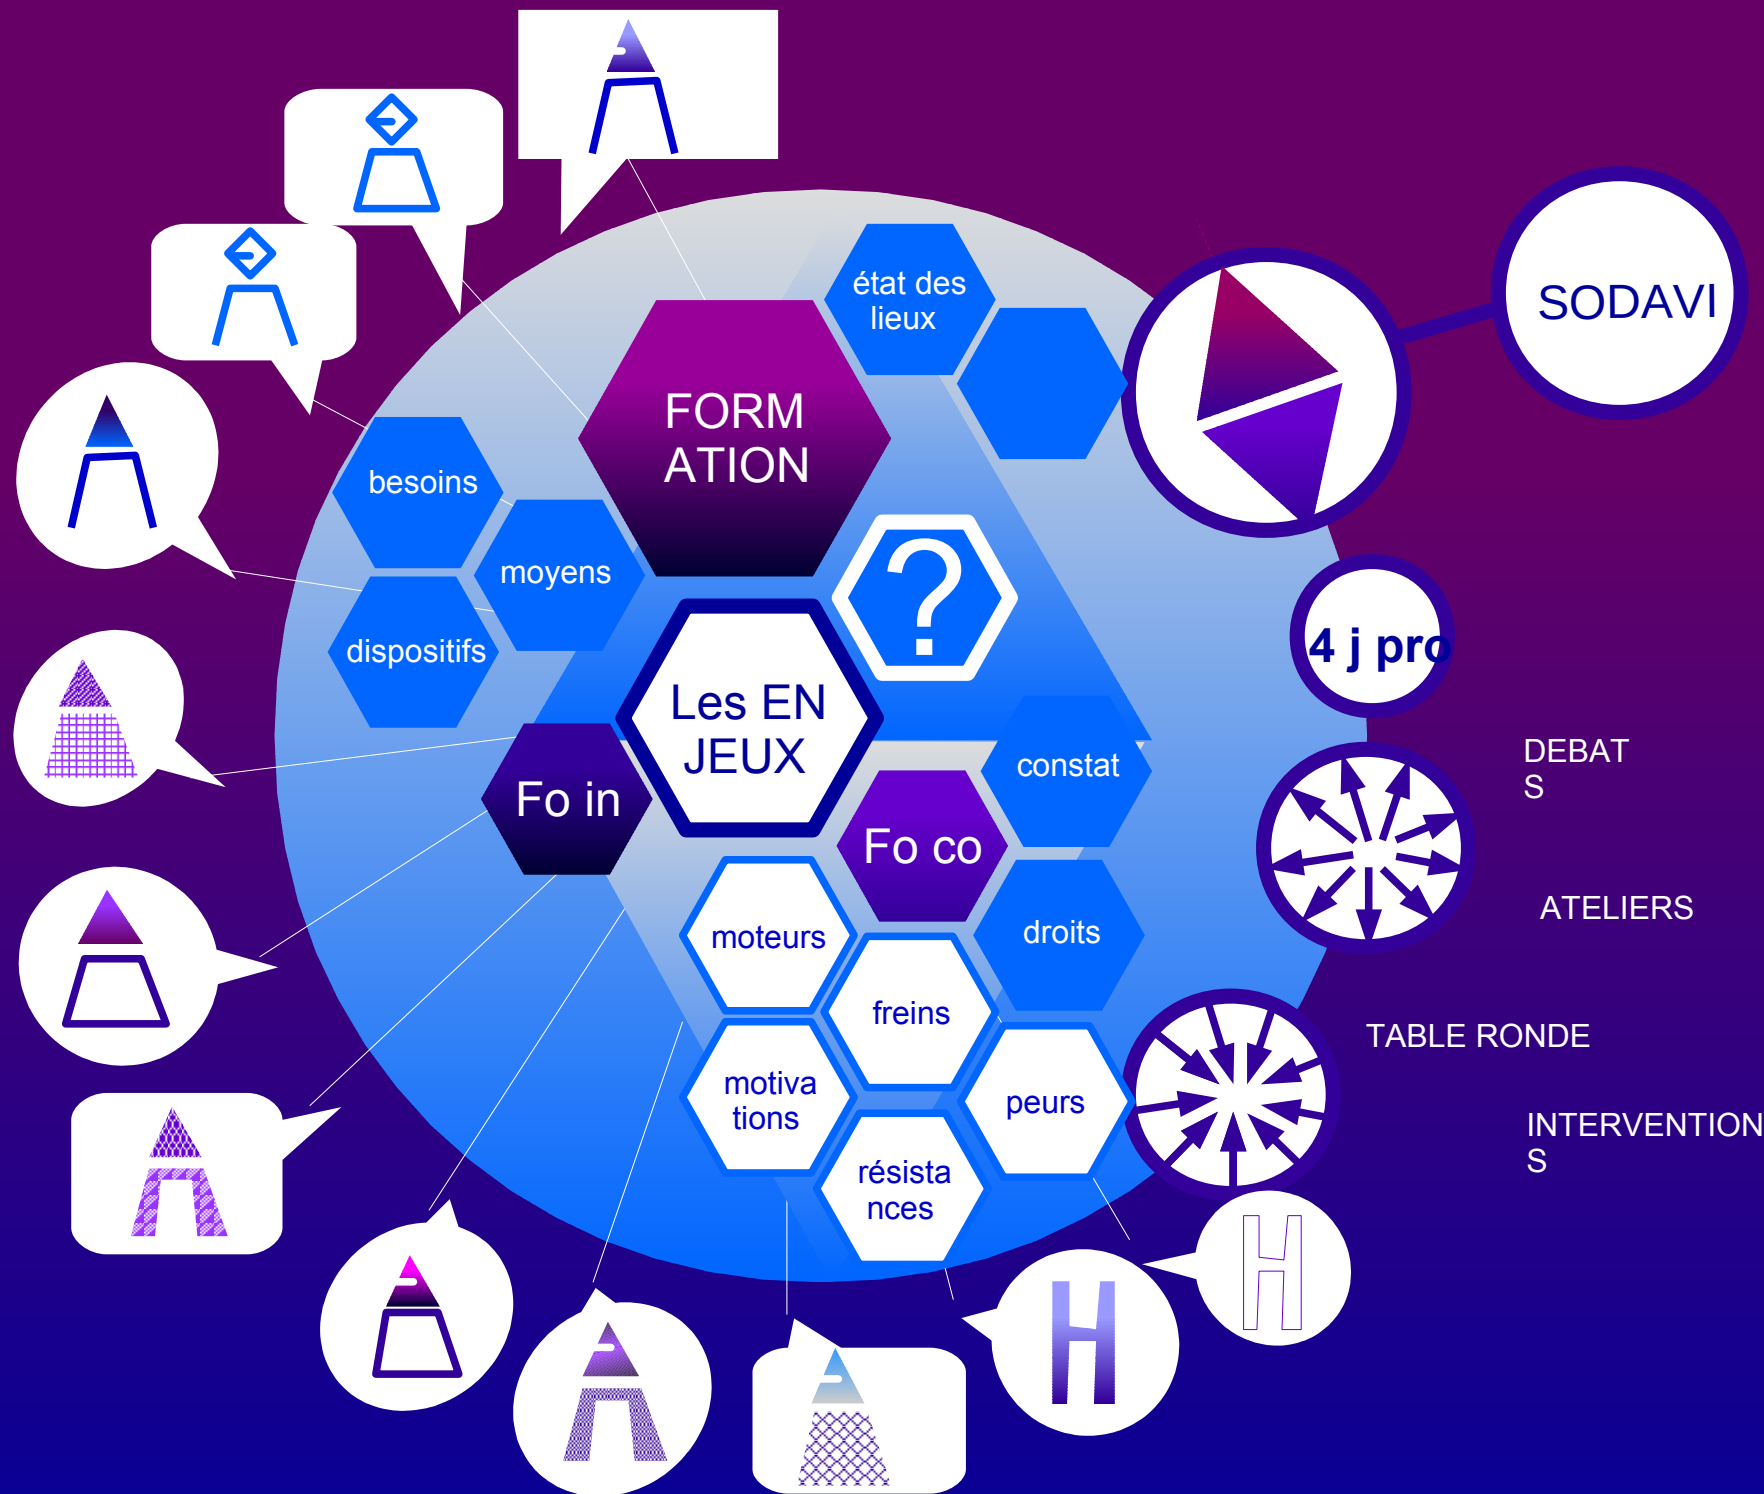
état des lieux

FORM ATION

SODAVI

besoins

moyens

dispositifs

?

Les EN JEUX

4 j pro

Fo in

constat

DEBAT S

Fo co

moteurs

droits

ATELIERS

freins

TABLE RONDE

motiva tions

peurs

INTERVENTION S

résista nces